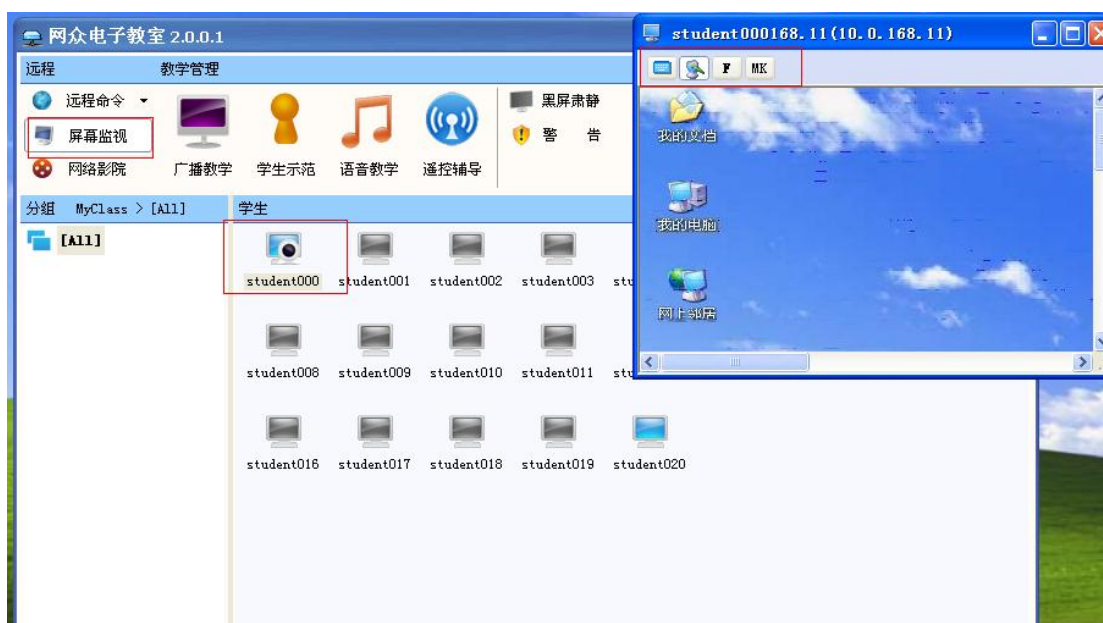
网众电子教室 2.0.0.1

远程 教学管理

远程命令

屏幕监视

网络影院

广播教学 学生示范 语音教学 遥控辅导

黑屏肃静

警 告

分组 MyClass > [All]

[All]

学生

student000 student001 student002 student003 stu

student008 student009 student010 student011 stu

student016 student017 student018 student019 student020

student000168.11(10.0.168.11)

F MK

我的文档

我的电脑

网上邻居